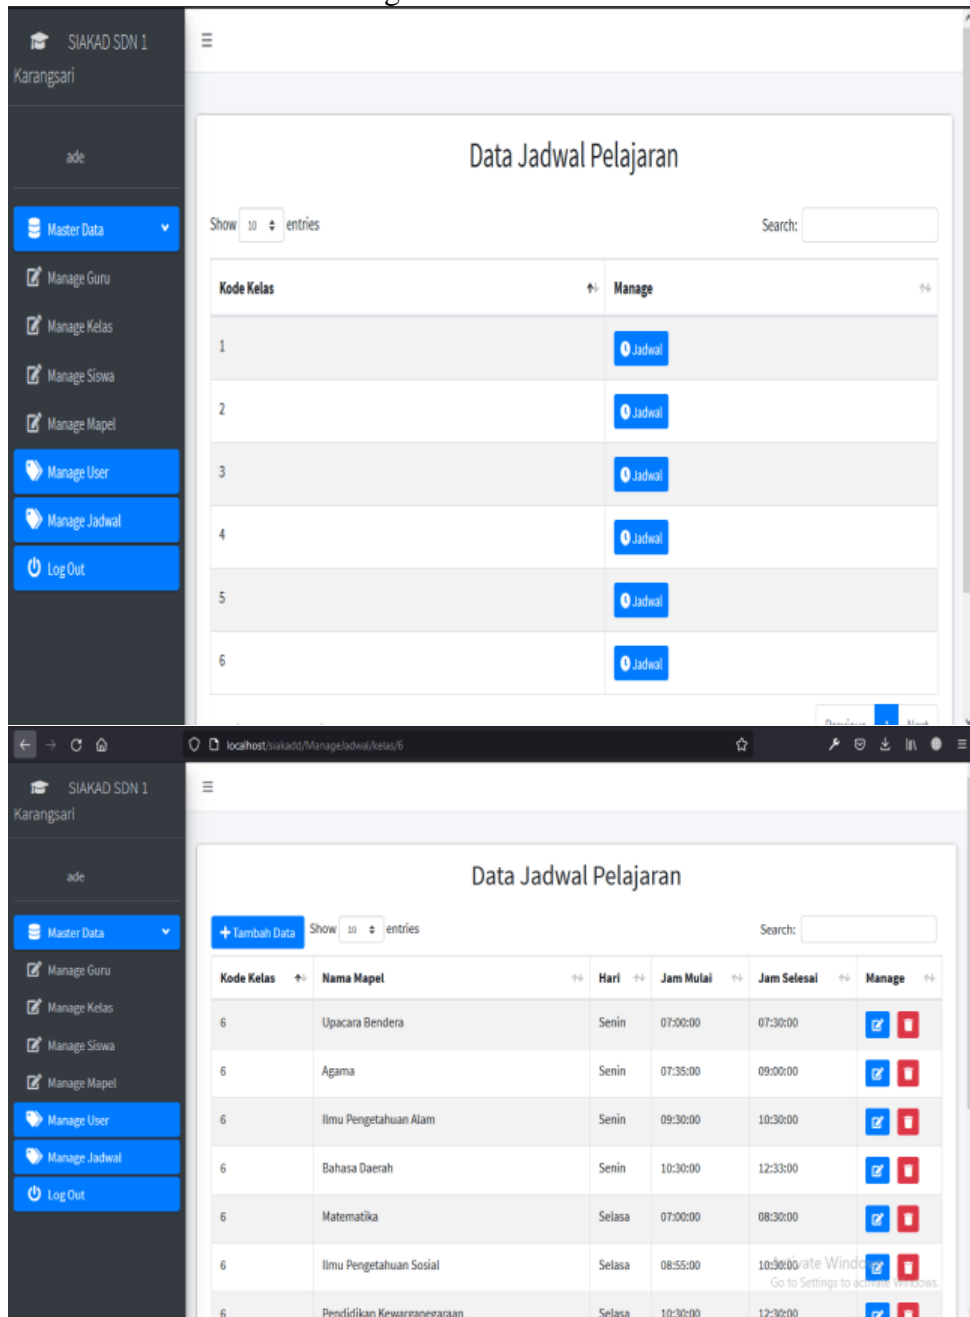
SIAKAD SDN 1 Karangsari

ade

Master Data

Manage Guru

Manage Kelas

Manage Siswa

Manage Mapel

Manage User

Manage Jadwal

Log Out

Data Jadwal Pelajaran

Show 10 entries

Search:

| Kode Kelas | Manage |
|---|---|
| 1 | Jadwal |
| 2 | Jadwal |
| 3 | Jadwal |
| 4 | Jadwal |
| 5 | Jadwal |
| 6 | Jadwal |

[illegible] 1 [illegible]

localhost/siakadd/ManageJadwal/kelas/6

SIAKAD SDN 1 Karangsari

ade

Master Data

Manage Guru

Manage Kelas

Manage Siswa

Manage Mapel

Manage User

Manage Jadwal

Log Out

Data Jadwal Pelajaran

Tambah Data Show 10 entries

Search:

| Kode Kelas | Nama Mapel | Hari | Jam Mulai | Jam Selesai | Manage |
|---|---|---|---|---|---|
| 6 | Upacara Bendera | Senin | 07:00:00 | 07:30:00 | |
| 6 | Agama | Senin | 07:35:00 | 09:00:00 | |
| 6 | Ilmu Pengetahuan Alam | Senin | 09:30:00 | 10:30:00 | |
| 6 | Bahasa Daerah | Senin | 10:30:00 | 12:33:00 | |
| 6 | Matematika | Selasa | 07:00:00 | 08:30:00 | |
| 6 | Ilmu Pengetahuan Sosial | Selasa | 08:55:00 | 10:30:00 | |
| 6 | Pendidikan Kewarganegaraan | Selasa | 10:30:00 | 12:30:00 | |

Activate Windows
Go to Settings to activate Windows.